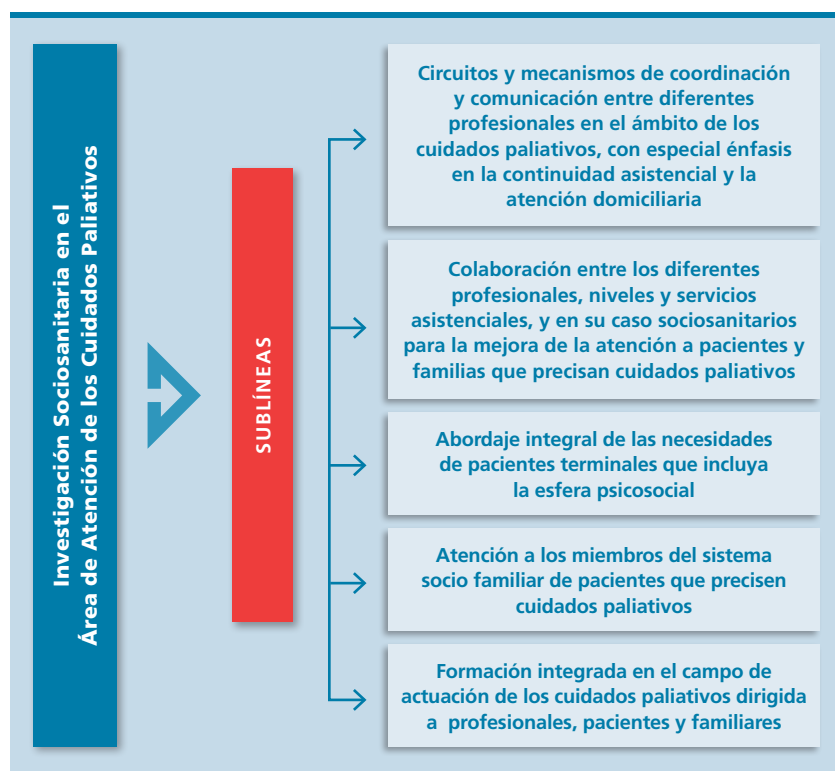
Investigación Sociosanitaria en el Área de Atención de los Cuidados Paliativos

SUBLÍNEAS

Circuitos y mecanismos de coordinación y comunicación entre diferentes profesionales en el ámbito de los cuidados paliativos, con especial énfasis en la continuidad asistencial y la atención domiciliaria

Colaboración entre los diferentes profesionales, niveles y servicios asistenciales, y en su caso sociosanitarios para la mejora de la atención a pacientes y familias que precisan cuidados paliativos

Abordaje integral de las necesidades de pacientes terminales que incluya la esfera psicosocial

Atención a los miembros del sistema socio familiar de pacientes que precisen cuidados paliativos

Formación integrada en el campo de actuación de los cuidados paliativos dirigida a profesionales, pacientes y familiares